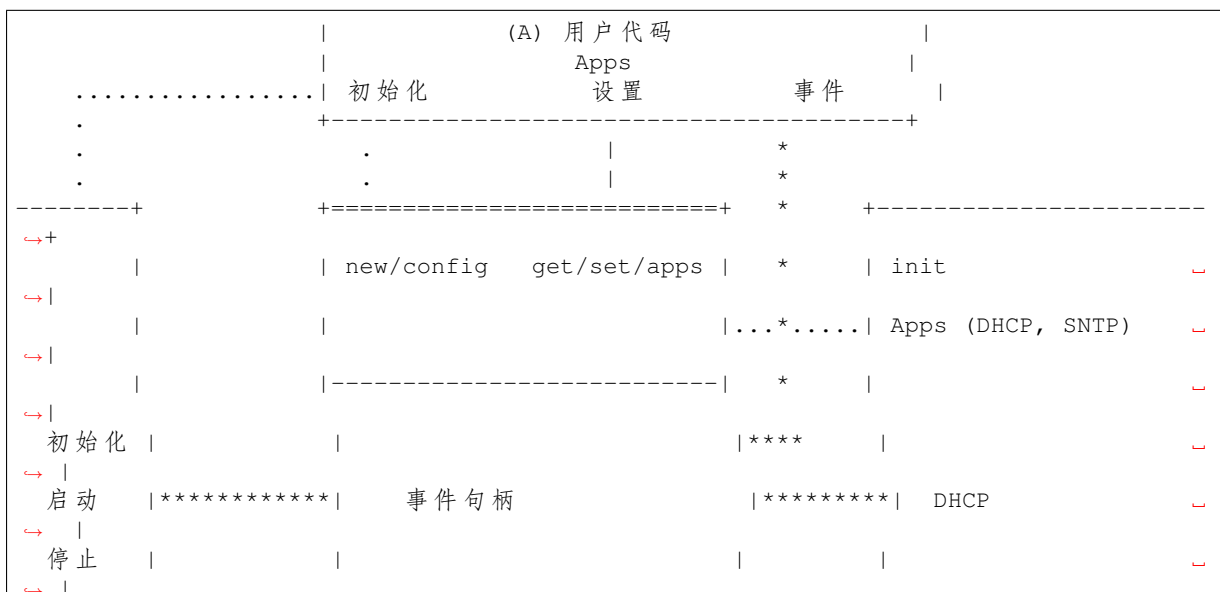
| (A) 用户代码 |
| Apps |
.................| 初始化 设置 事件 |
. +---------------------------------------+
. . | *
. . | *
--------+ +==========================+ * +----------------------
↪+
| | new/config get/set/apps | * | init ␣
↪|
| | |...*.....| Apps (DHCP, SNTP) ␣
↪|
| |--------------------------| * | ␣
↪|
初始化 | | |**** | ␣
↪ |
启动 |************| 事件句柄 |*********| DHCP ␣
↪ |
停止 | | | | ␣
↪ |